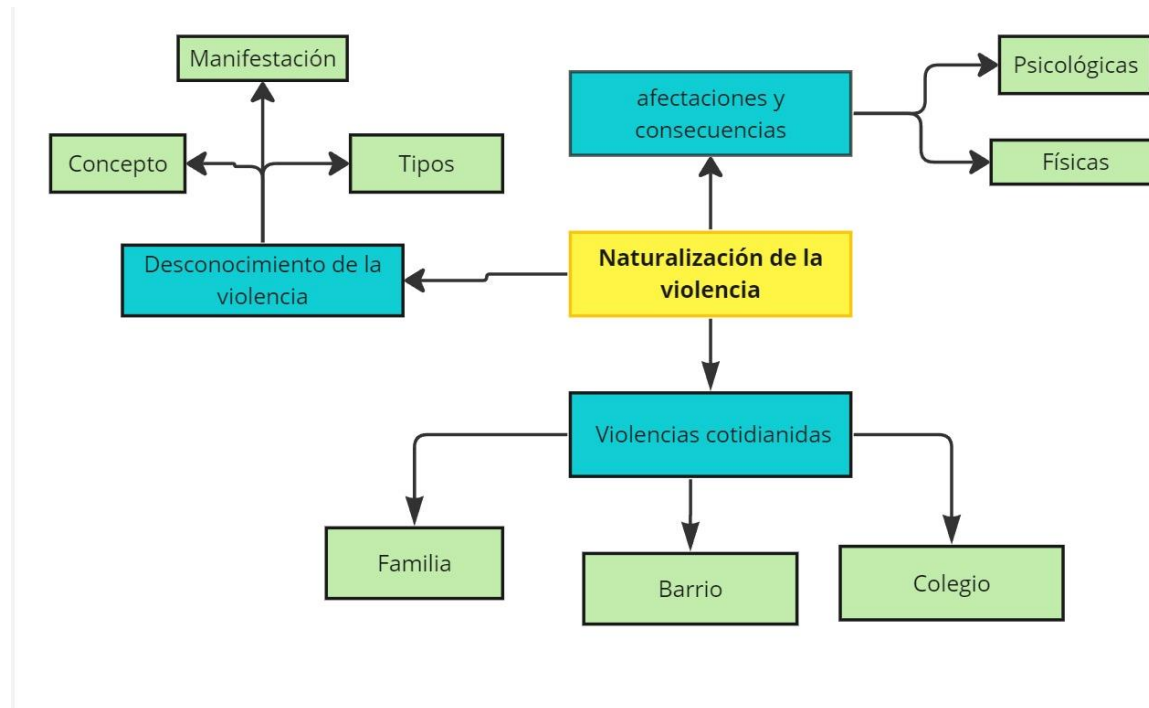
Manifestación

Concepto

Tipos

Desconocimiento de la violencia

afectaciones y consecuencias

Psicológicas

Físicas

**Naturalización de la violencia**

Violencias cotidianidas

Familia

Barrio

Colegio